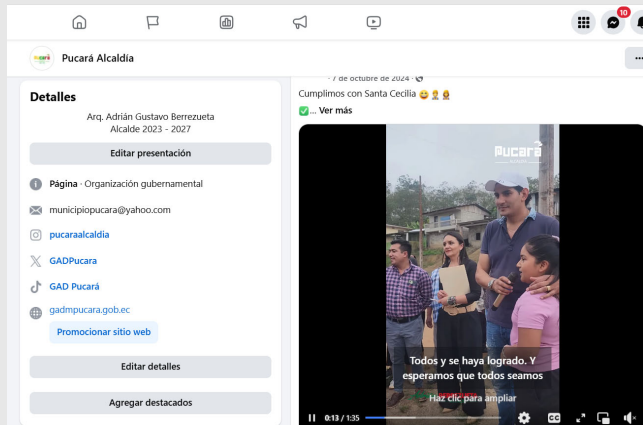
10

Pucará Alcaldía

Detalles

Arq. Adrián Gustavo Berrezueta
Alcalde 2023 - 2027

Editar presentación

Página · Organización gubernamental

municipiopucara@yahoo.com

pucaraalcaldia

GADPucara

GAD Pucará

gadmpucara.gob.ec

Promocionar sitio web

Editar detalles

Agregar destacados

· 7 de octubre de 2024 ·

Cumplimos con Santa Cecilia 😀 👷 👷

✅... Ver más

Pucará

Todos y se haya logrado. Y esperamos que todos seamos

Haz clic para ampliar

0:13 / 1:35